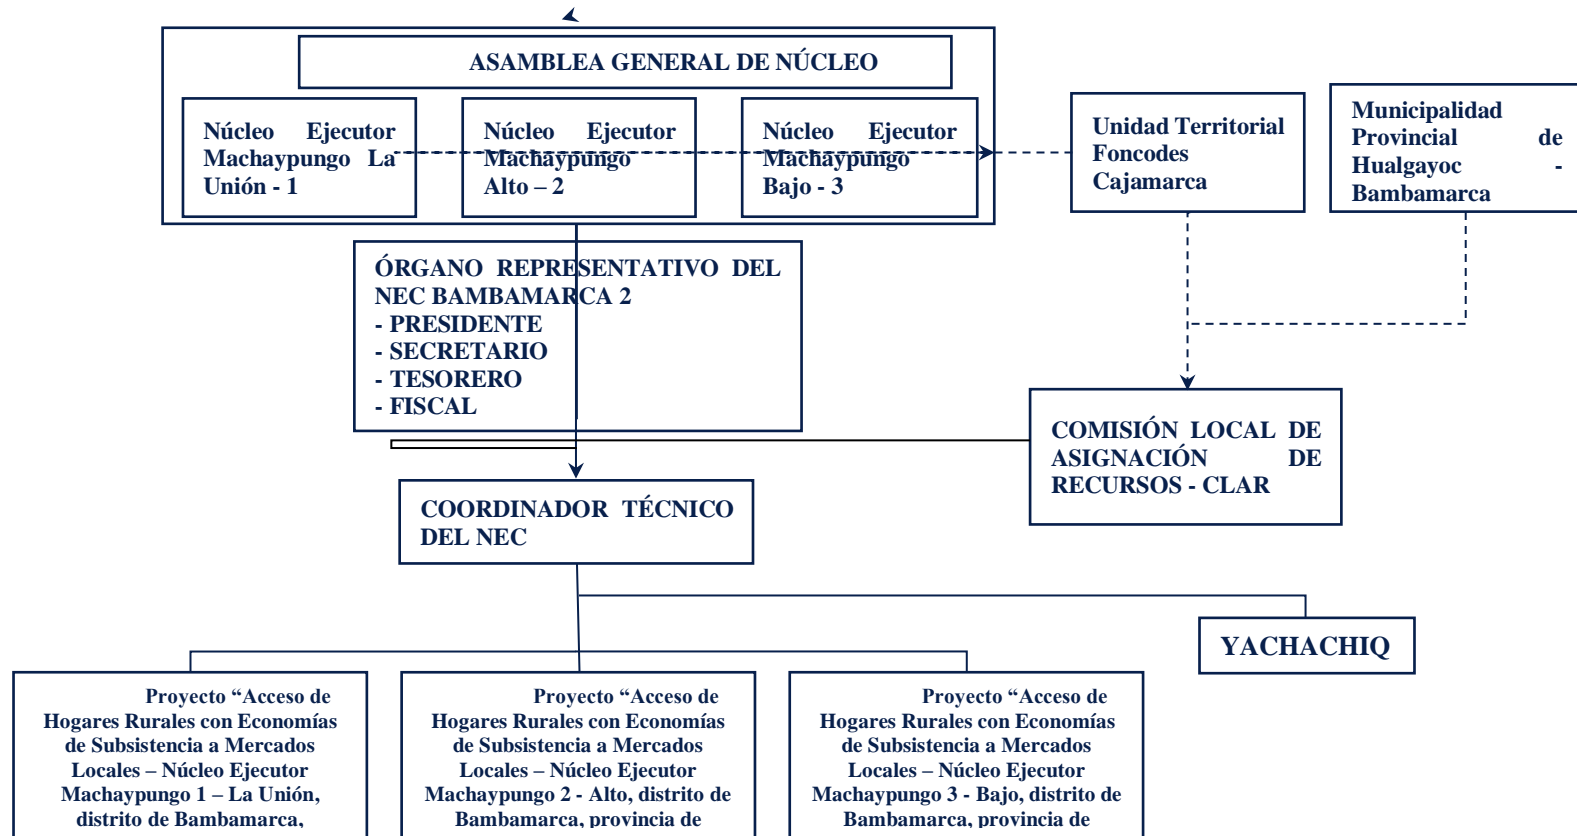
ASAMBLEA GENERAL DE NÚCLEO

Núcleo Ejecutor Machaypungo La Unión - 1

Núcleo Ejecutor Machaypungo Alto – 2

Núcleo Ejecutor Machaypungo Bajo - 3

Unidad Territorial Foncodes Cajamarca

Municipalidad Provincial de Hualgayoc - Bambamarca

ÓRGANO REPRESENTATIVO DEL NEC BAMBAMARCA 2
- PRESIDENTE
- SECRETARIO
- TESORERO
- FISCAL

COMISIÓN LOCAL DE ASIGNACIÓN DE RECURSOS - CLAR

COORDINADOR TÉCNICO DEL NEC

YACHACHIQ

Proyecto “Acceso de Hogares Rurales con Economías de Subsistencia a Mercados Locales – Núcleo Ejecutor Machaypungo 1 – La Unión, distrito de Bambamarca,

Proyecto “Acceso de Hogares Rurales con Economías de Subsistencia a Mercados Locales – Núcleo Ejecutor Machaypungo 2 - Alto, distrito de Bambamarca, provincia de

Proyecto “Acceso de Hogares Rurales con Economías de Subsistencia a Mercados Locales – Núcleo Ejecutor Machaypungo 3 - Bajo, distrito de Bambamarca, provincia de